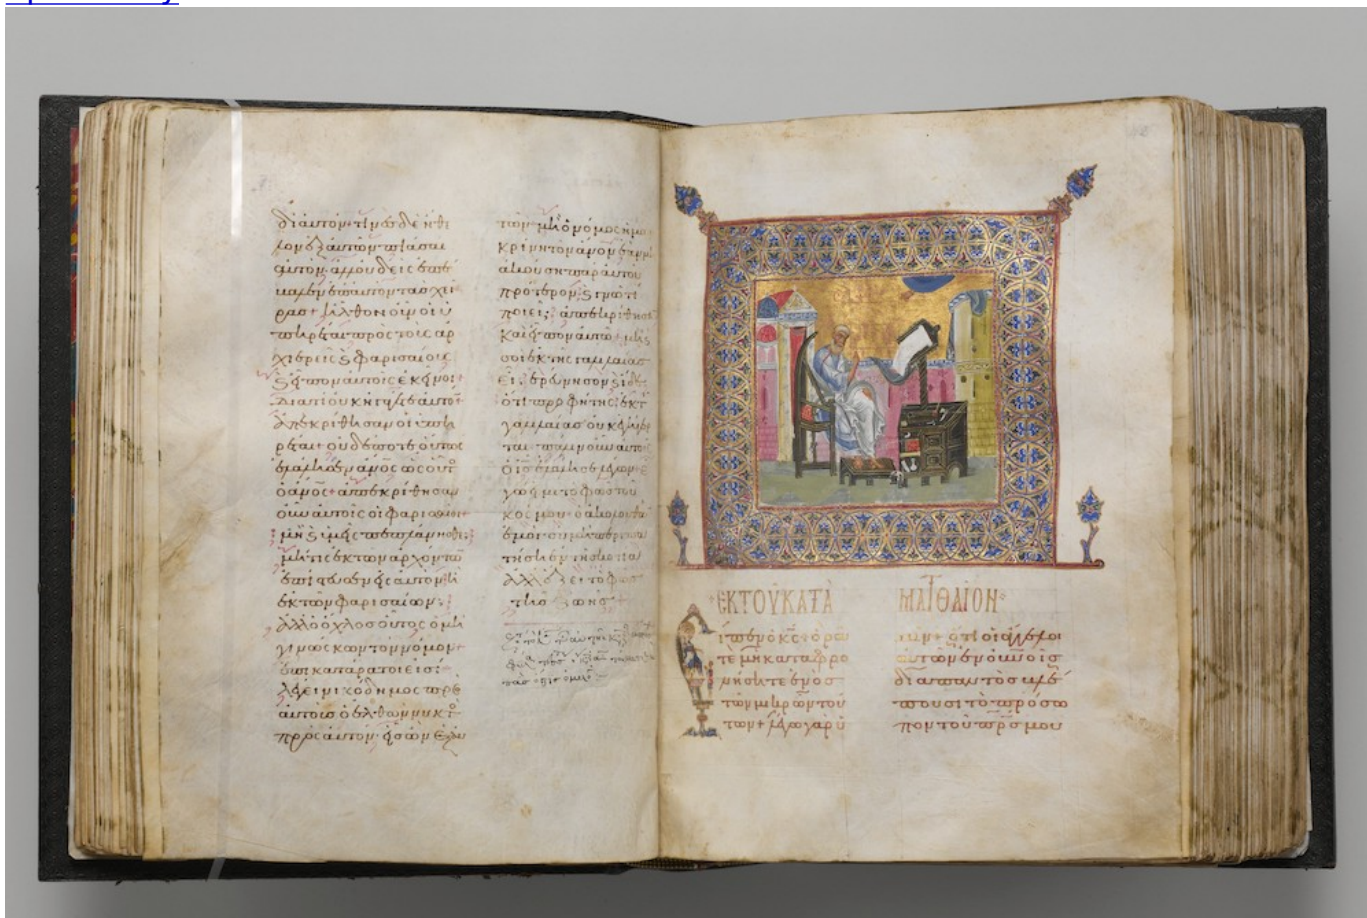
διὰ τί οὐκ ἠγάγετε αὐτόν; ἀπεκρίθησαν οἱ ὑπηρέται· οὐδέποτε οὕτως ἐλάλησεν ἄνθρωπος ὡς οὗτος ὁ ἄνθρωπος. ἀπεκρίθησαν οὖν αὐτοῖς οἱ φαρισαῖοι· μὴ καὶ ὑμεῖς πεπλάνησθε; μή τις ἐκ τῶν ἀρχόντων ἐπίστευσεν εἰς αὐτὸν ἢ ἐκ τῶν φαρισαίων; ἀλλ' ὁ ὄχλος οὗτος ὁ μὴ γινώσκων τὸν νόμον ἐπικατάρατοί εἰσι. λέγει Νικόδημος πρὸς αὐτούς, ὁ ἐλθὼν νυκτὸς πρὸς αὐτόν, εἷς ὢν ἐξ

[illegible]

ΕΚ ΤΟΥ ΚΑΤΑ ΜΑΤΘΑΙΟΝ

Τῷ καιρῷ ἐκείνῳ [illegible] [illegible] οἱ ἄλλοι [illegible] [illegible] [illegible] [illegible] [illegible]